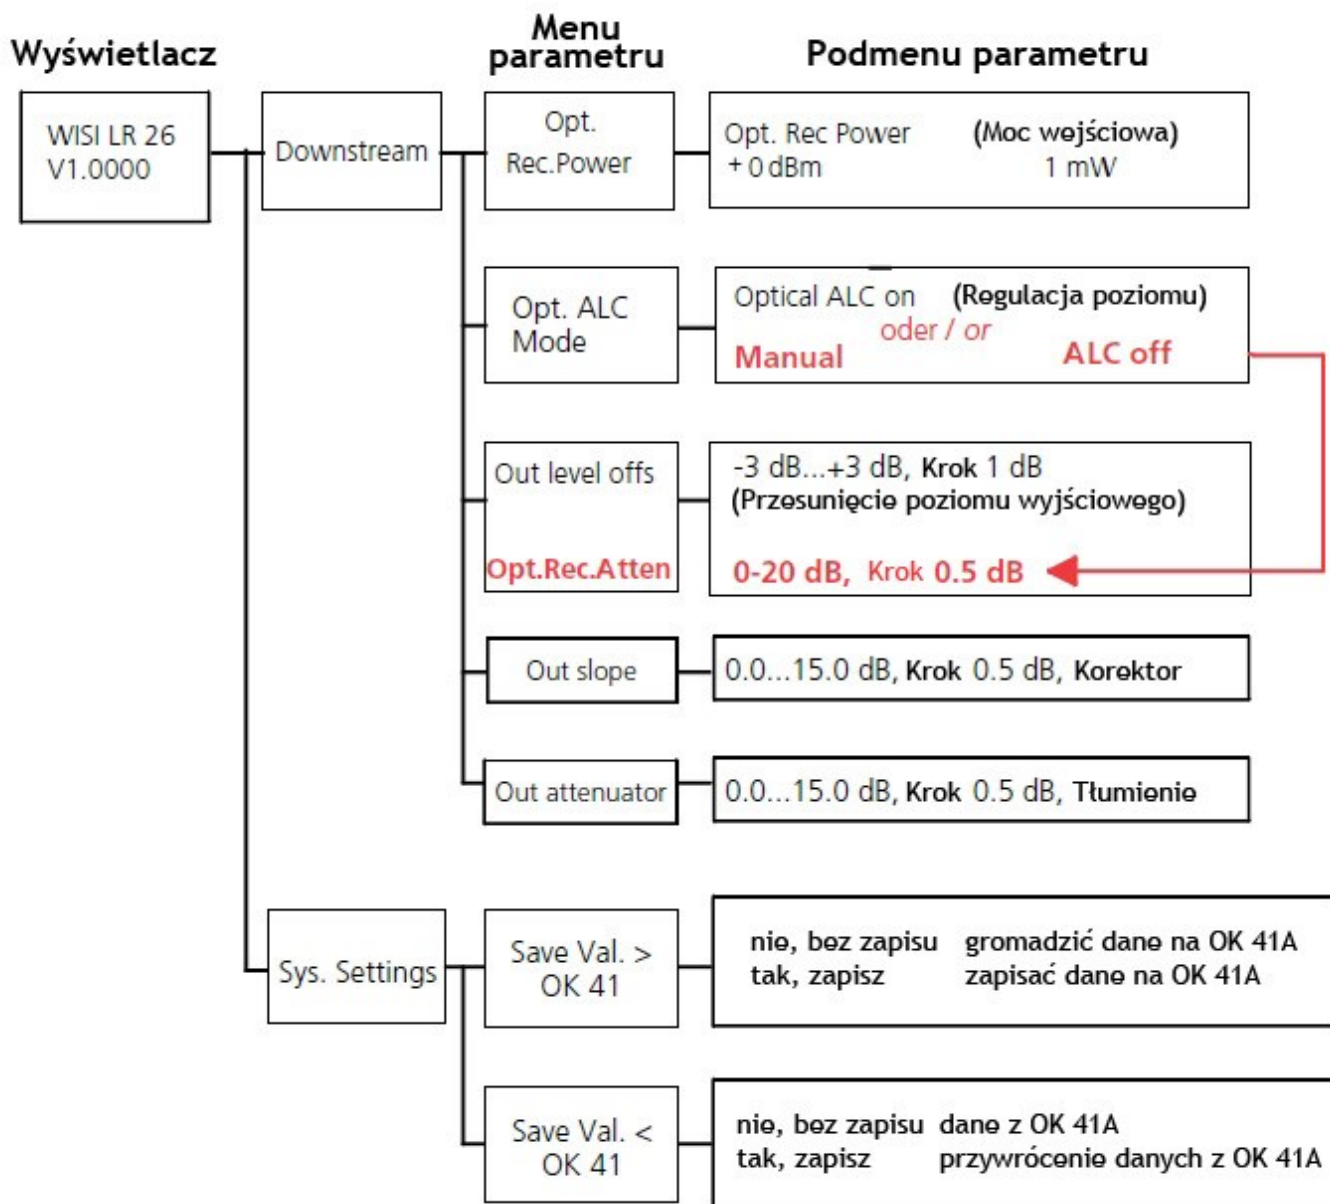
Wyświetlacz

Menu parametru

Podmenu parametru

WISI LR 26
V1.0000

Downstream

Opt. Rec.Power

Opt. Rec Power
+ 0 dBm

(Moc wejściowa)
1 mW

Opt. ALC Mode

Optical ALC on
(Regulacja poziomu)
oder / or
Manual
ALC off

Out level offs

Opt.Rec.Atten

-3 dB...+3 dB, Krok 1 dB
(Przesunięcie poziomu wyjściowego)

0-20 dB, Krok 0.5 dB

Out slope

0.0...15.0 dB, Krok 0.5 dB, Korektor

Out attenuator

0.0...15.0 dB, Krok 0.5 dB, Tłumienie

Sys. Settings

Save Val. > OK 41

nie, bez zapisu gromadzić dane na OK 41A
tak, zapisz zapisać dane na OK 41A

Save Val. < OK 41

nie, bez zapisu dane z OK 41A
tak, zapisz przywrócenie danych z OK 41A